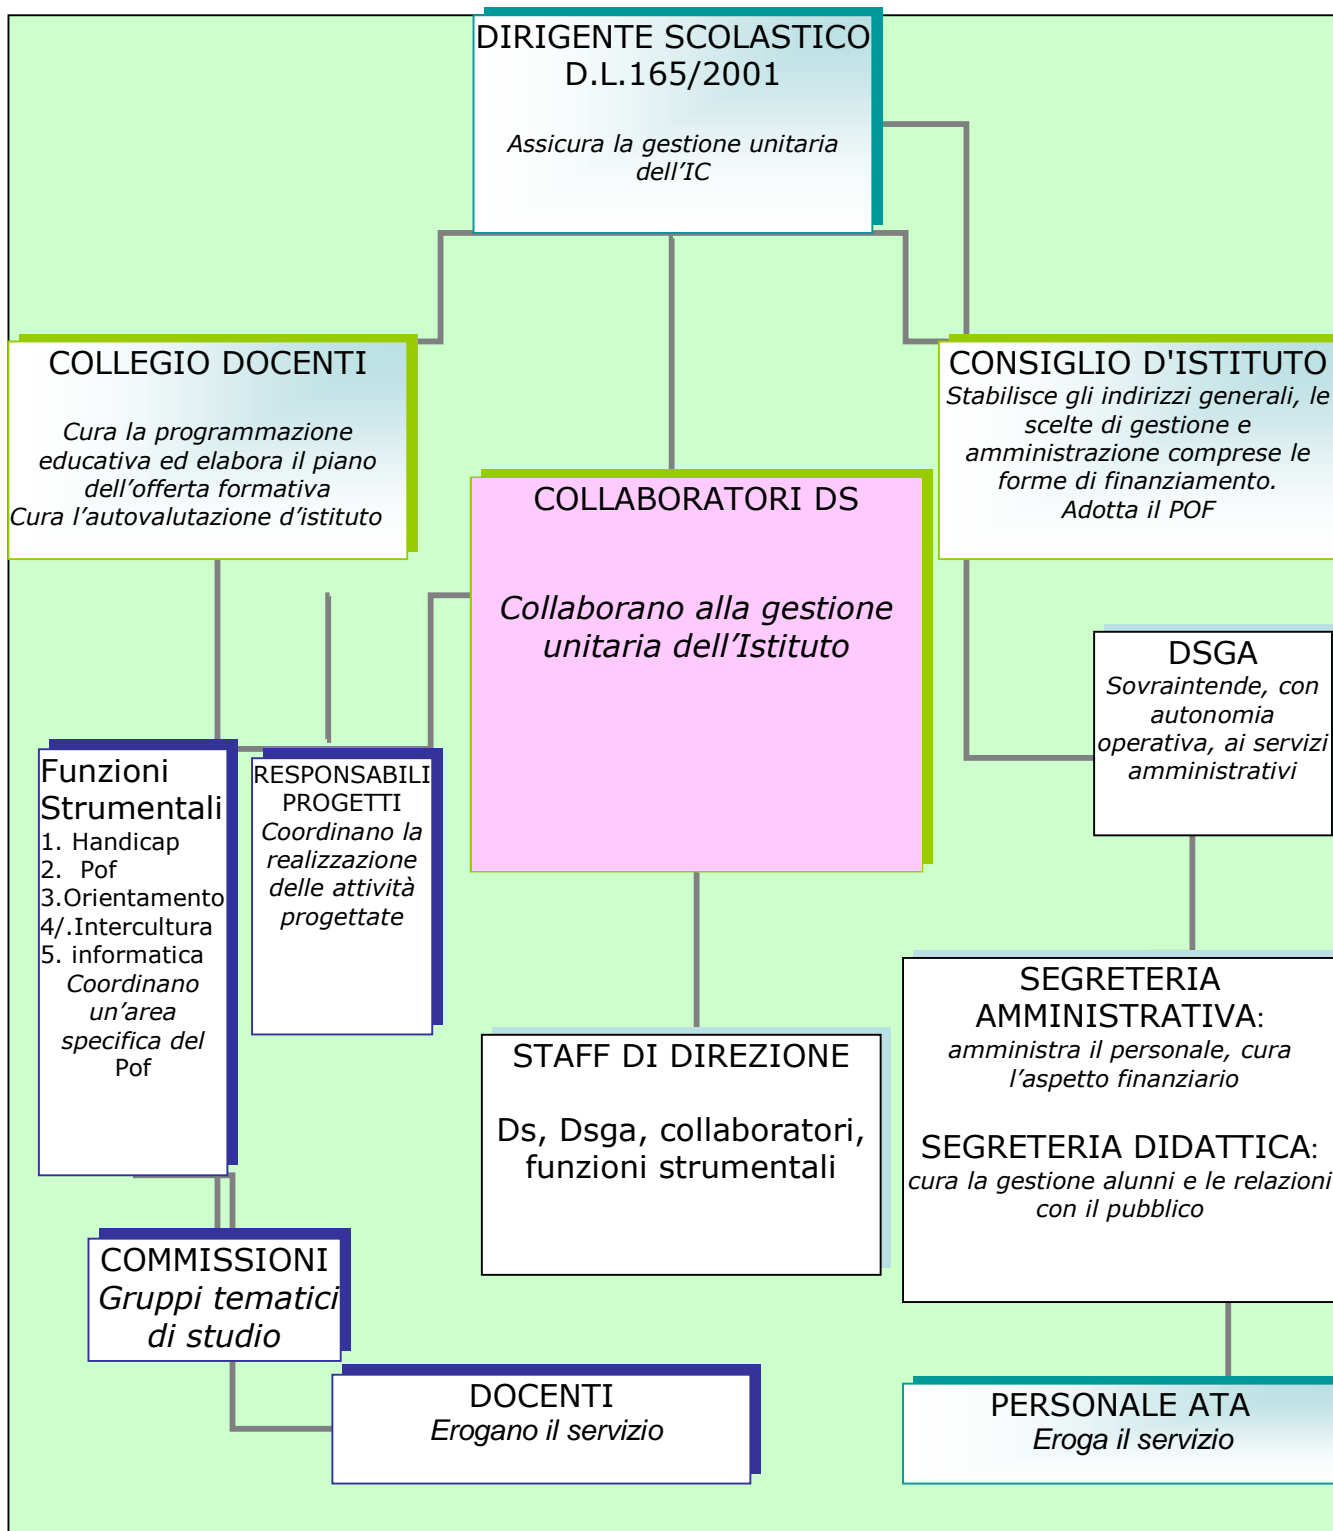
DIRIGENTE SCOLASTICO
D.L.165/2001

Assicura la gestione unitaria dell'IC

COLLEGIO DOCENTI

Cura la programmazione educativa ed elabora il piano dell'offerta formativa
Cura l'autovalutazione d'istituto

CONSIGLIO D'ISTITUTO
Stabilisce gli indirizzi generali, le scelte di gestione e amministrazione comprese le forme di finanziamento.
Adotta il POF

COLLABORATORI DS

Collaborano alla gestione unitaria dell'Istituto

DSGA
Sovraintende, con autonomia operativa, ai servizi amministrativi

Funzioni Strumentali
1. Handicap
2. Pof
3.Orientamento
4/.Intercultura
5. informatica
Coordinano un'area specifica del Pof

RESPONSABILI PROGETTI
Coordinano la realizzazione delle attività progettate

STAFF DI DIREZIONE

Ds, Dsga, collaboratori, funzioni strumentali

SEGRETERIA AMMINISTRATIVA:
amministra il personale, cura l'aspetto finanziario

SEGRETERIA DIDATTICA:
cura la gestione alunni e le relazioni con il pubblico

COMMISSIONI
Gruppi tematici di studio

DOCENTI
Erogano il servizio

PERSONALE ATA
Eroga il servizio